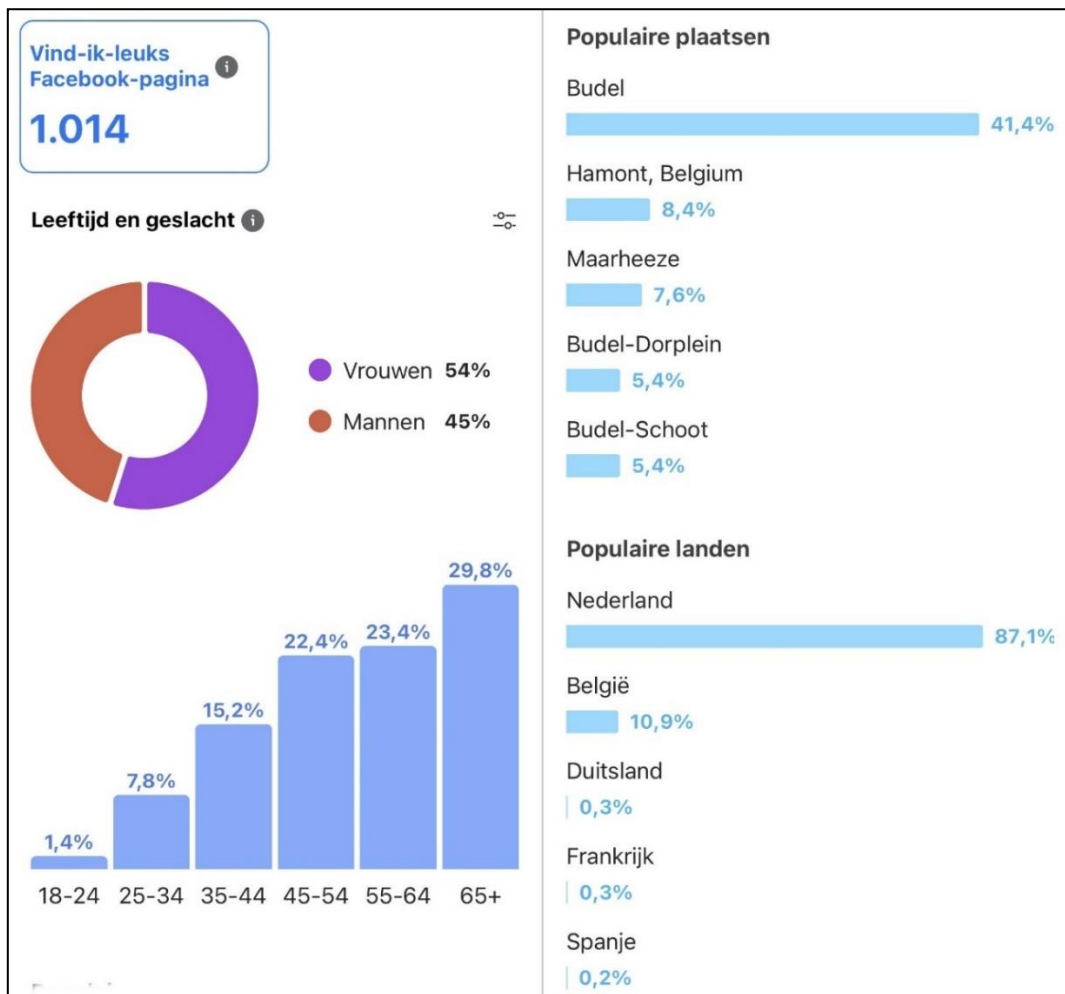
Vind-ik-leuks Facebook-pagina

1.014

Leeftijd en geslacht

Vrouwen 54%

Mannen 45%

1,4%
7,8%
15,2%
22,4%
23,4%
29,8%

18-24 25-34 35-44 45-54 55-64 65+

Populaire plaatsen

Budel
41,4%

Hamont, Belgium
8,4%

Maarheeze
7,6%

Budel-Dorplein
5,4%

Budel-Schoot
5,4%

Populaire landen

Nederland
87,1%

België
10,9%

Duitsland
0,3%

Frankrijk
0,3%

Spanje
0,2%